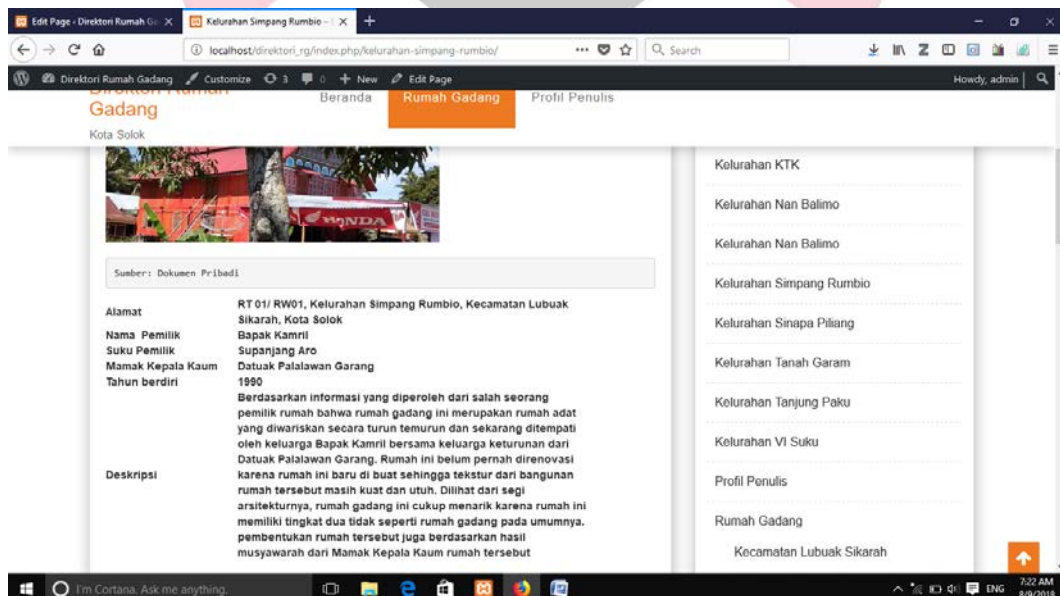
Edit Page ‹ Direktori Rumah Ga ×
Kelurahan Simpang Rumbio – ×
+

localhost/direktori_rg/index.php/kelurahan-simpang-rumbio/
Search

Direktori Rumah Gadang
Customize
3
0
+ New
Edit Page
Howdy, admin

Direktori Rumah Gadang
Kota Solok

Beranda
Rumah Gadang
Profil Penulis

HONDA

Sumber: Dokumen Pribadi

| | |
|---|---|
| Alamat | RT 01/ RW01, Kelurahan Simpang Rumbio, Kecamatan Lubuak Sikarah, Kota Solok |
| Nama Pemilik | Bapak Kamril |
| Suku Pemilik | Supanjang Aro |
| Mamak Kepala Kaum | Datuak Palalawan Garang |
| Tahun berdiri | 1990 |
| Deskripsi | Berdasarkan informasi yang diperoleh dari salah seorang pemilik rumah bahwa rumah gadang ini merupakan rumah adat yang diwariskan secara turun temurun dan sekarang ditempati oleh keluarga Bapak Kamril bersama keluarga keturunan dari Datuak Palalawan Garang. Rumah ini belum pernah direnovasi karena rumah ini baru di buat sehingga tekstur dari bangunan rumah tersebut masih kuat dan utuh. Dilihat dari segi arsitekturnya, rumah gadang ini cukup menarik karena rumah ini memiliki tingkat dua tidak seperti rumah gadang pada umumnya. pembentukan rumah tersebut juga berdasarkan hasil musyawarah dari Mamak Kepala Kaum rumah tersebut |

Kelurahan KTK
Kelurahan Nan Balimo
Kelurahan Nan Balimo
Kelurahan Simpang Rumbio
Kelurahan Sinapa Piliang
Kelurahan Tanah Garam
Kelurahan Tanjung Paku
Kelurahan VI Suku
Profil Penulis
Rumah Gadang
Kecamatan Lubuak Sikarah

I'm Cortana. Ask me anything.
ENG
7:22 AM
8/9/2018